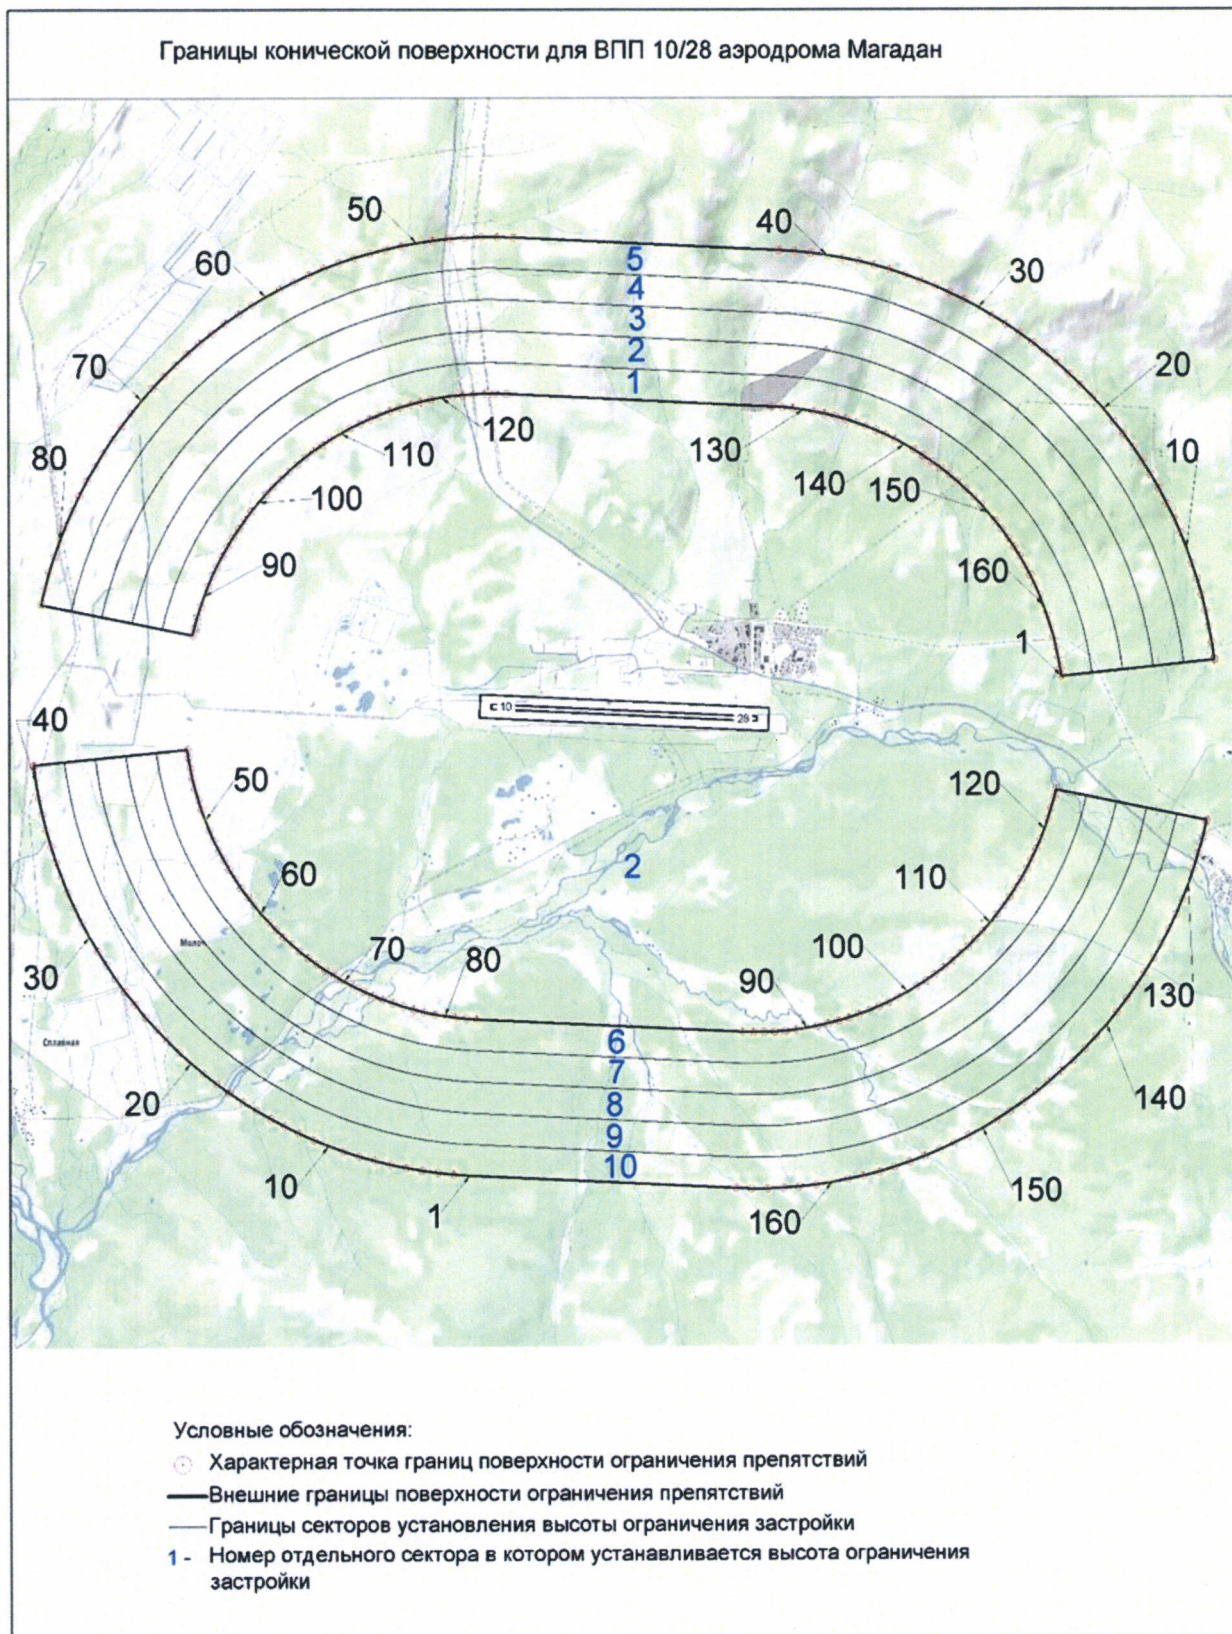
Границы конической поверхности для ВПП 10/28 аэродрома Магадан

50
40
60
30
5
4
3
2
1
70
20
80
120
110
130
10
100
140
150
90
160
1
10
28
40
50
120
60
2
110
Моло
70
80
100
30
90
130
Сплавная
6
7
8
140
20
9
10
10
150
1
160

Условные обозначения:
Характерная точка границ поверхности ограничения препятствий
Внешние границы поверхности ограничения препятствий
Границы секторов установления высоты ограничения застройки
1 - Номер отдельного сектора в котором устанавливается высота ограничения застройки